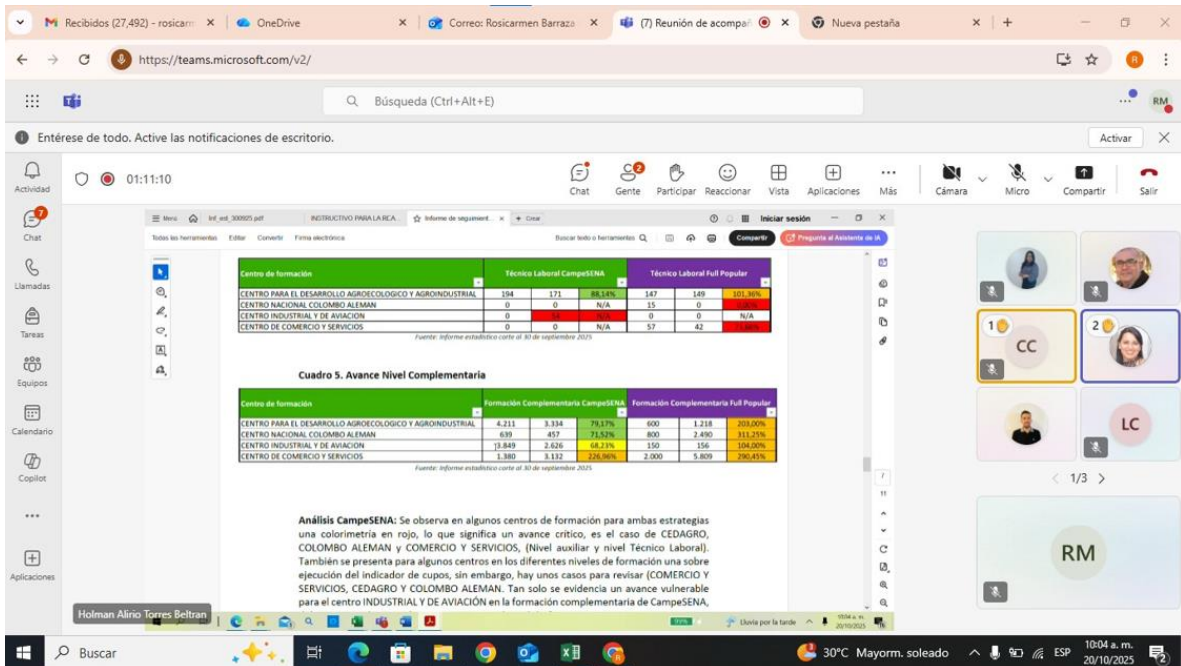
M Recibidos (27,492) - rosicarm × OneDrive × Correo: Rosicarmen Barraza × (7) Reunión de acompañ × Nueva pestaña × +

https://teams.microsoft.com/v2/

Búsqueda (Ctrl+Alt+E)

RM

Entérese de todo. Active las notificaciones de escritorio. Activar

Actividad
Chat
Llamadas
Tareas
Equipos
Calendario
Copilot
...
Aplicaciones

01:11:10

Chat Gente Participar Reaccionar Vista Aplicaciones Más Cámara Micro Compartir Salir

Menu Inf_est_300925.pdf INSTRUCTIVO PARA LA RCA... Informe de seguimient... × + Crear Iniciar sesión

Todas las herramientas Editar Convertir Firma electrónica Buscar texto o herramientas Compartir Pregunta al Asistente de IA

| Centro de formación | Técnico Laboral CampeSENA | | | Técnico Laboral Full Popular | | |
|---|---|---|---|---|---|---|
| CENTRO PARA EL DESARROLLO AGROECOLOGICO Y AGROINDUSTRIAL | 194 | 171 | 88,14% | 147 | 149 | 101,36% |
| CENTRO NACIONAL COLOMBO ALEMAN | 0 | 0 | N/A | 15 | 0 | 0,00% |
| CENTRO INDUSTRIAL Y DE AVIACION | 0 | 14 | N/A | 0 | 0 | N/A |
| CENTRO DE COMERCIO Y SERVICIOS | 0 | 0 | N/A | 57 | 42 | 73,68% |

Fuente: Informe estadístico corte al 30 de septiembre 2025

Cuadro 5. Avance Nivel Complementaria

| Centro de formación | Formación Complementaria CampeSENA | | | Formación Complementaria Full Popular | | |
|---|---|---|---|---|---|---|
| CENTRO PARA EL DESARROLLO AGROECOLOGICO Y AGROINDUSTRIAL | 4.211 | 3.334 | 79,17% | 600 | 1.218 | 203,00% |
| CENTRO NACIONAL COLOMBO ALEMAN | 639 | 457 | 71,52% | 800 | 2.490 | 311,25% |
| CENTRO INDUSTRIAL Y DE AVIACION | 3.849 | 2.626 | 68,23% | 150 | 156 | 104,00% |
| CENTRO DE COMERCIO Y SERVICIOS | 1.380 | 3.132 | 226,96% | 2.000 | 5.809 | 290,45% |

Fuente: Informe estadístico corte al 30 de septiembre 2025

Análisis CampeSENA: Se observa en algunos centros de formación para ambas estrategias una colorimetría en rojo, lo que significa un avance crítico, es el caso de CEDAGRO, COLOMBO ALEMAN y COMERCIO Y SERVICIOS, (Nivel auxiliar y nivel Técnico Laboral). También se presenta para algunos centros en los diferentes niveles de formación una sobre ejecución del indicador de cupos, sin embargo, hay unos casos para revisar (COMERCIO Y SERVICIOS, CEDAGRO Y COLOMBO ALEMAN. Tan solo se evidencia un avance vulnerable para el centro INDUSTRIAL Y DE AVIACIÓN en la formación complementaria de CampeSENA,

Holman Alirio Torres Beltran

Lluvia por la tarde

1 CC
2
LC
1/3
RM

Buscar 30°C Mayorm. soleado ESP 10:04 a. m. 20/10/2025